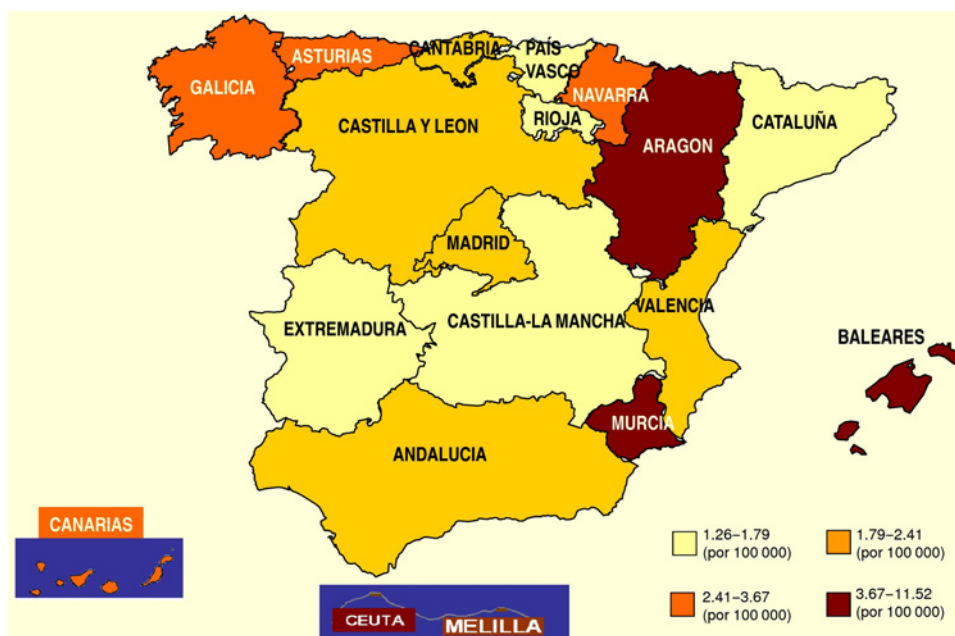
GALICIA
ASTURIAS
CANTABRIA
PAIS VASCO
NAVARRA
RIOJA
CASTILLA Y LEON
ARAGON
CATALUÑA
MADRID
EXTREMADURA
CASTILLA-LA MANCHA
VALENCIA
BALEARES
MURCIA
ANDALUCIA
CANARIAS
CEUTA
MELILLA

1.26–1.79 (por 100 000)
1.79–2.41 (por 100 000)
2.41–3.67 (por 100 000)
3.67–11.52 (por 100 000)